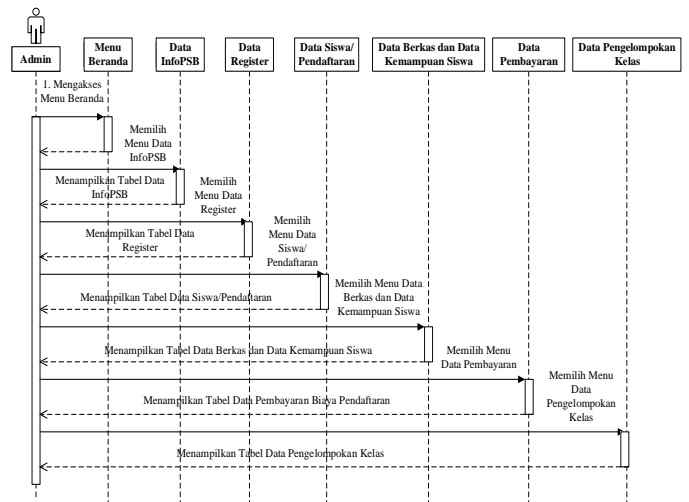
Admin

Menu Beranda

Data InfoPSB

Data Register

Data Siswa/ Pendaftaran

Data Berkas dan Data Kemampuan Siswa

Data Pembayaran

Data Pengelompokan Kelas

1. Mengakses Menu Beranda

Memilih Menu Data InfoPSB

Menampilkan Tabel Data InfoPSB

Memilih Menu Data Register

Menampilkan Tabel Data Register

Memilih Menu Data Siswa/ Pendaftaran

Menampilkan Tabel Data Siswa/Pendaftaran

Memilih Menu Data Berkas dan Data Kemampuan Siswa

Menampilkan Tabel Data Berkas dan Data Kemampuan Siswa

Memilih Menu Data Pembayaran

Menampilkan Tabel Data Pembayaran Biaya Pendaftaran

Memilih Menu Data Pengelompokan Kelas

Menampilkan Tabel Data Pengelompokan Kelas